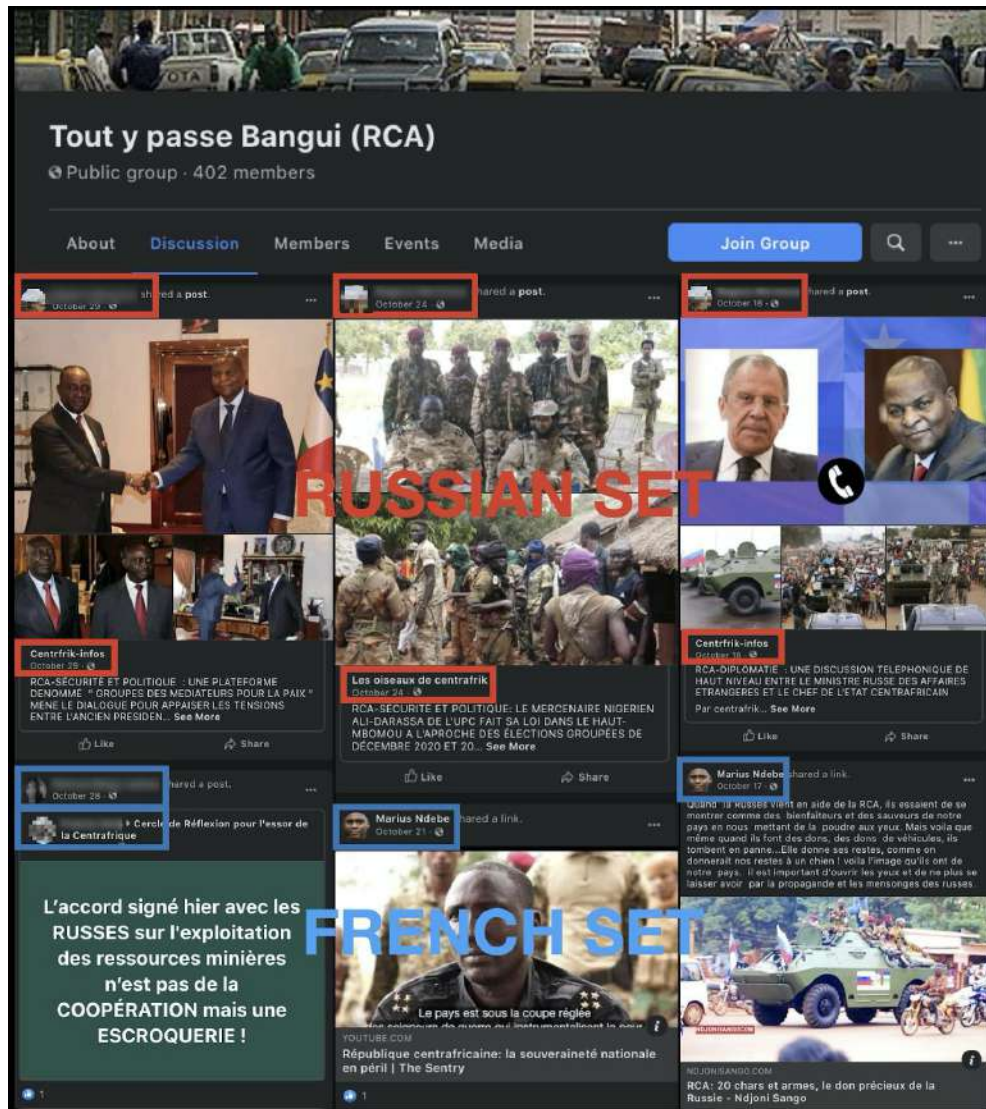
Tout y passe Bangui (RCA)

Public group · 402 members

About Discussion Members Events Media Join Group ···

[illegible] shared a post. ···
October 29 ·

Centrfrik-infos
October 29 ·
RCA-SÉCURITÉ ET POLITIQUE : UNE PLATEFORME DENOMMÉ " GROUPES DES MEDIATEURS POUR LA PAIX " MÈNE LE DIALOGUE POUR APPAISER LES TENSIONS ENTRE L'ANCIEN PRESIDEN... See More

Like Share

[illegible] shared a post. ···
October 24 ·

Les oiseaux de centrafrik
October 24 ·
RCA-SÉCURITÉ ET POLITIQUE: LE MERCENAIRE NIGERIEN ALI-DARASSA DE L'UPC FAIT SA LOI DANS LE HAUT-MBOMOU A L'APROCHE DES ÉLECTIONS GROUPÉES DE DÉCEMBRE 2020 ET 20... See More

Like Share

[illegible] shared a post. ···
October 18 ·

Centrfrik-infos
October 18 ·
RCA-DIPLOMATIE : UNE DISCUSSION TELEPHONIQUE DE HAUT NIVEAU ENTRE LE MINISTRE RUSSE DES AFFAIRES ETRANGERES ET LE CHEF DE L'ETAT CENTRAFRICAIN
Par centrafrik... See More

Like Share

RUSSIAN SET

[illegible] shared a post. ···
October 28 ·
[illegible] › Cercle de Réflexion pour l'essor de la Centrafrique

L'accord signé hier avec les RUSSES sur l'exploitation des ressources minières n'est pas de la COOPÉRATION mais une ESCROQUERIE !

1

Marius Ndebe shared a link. ···
October 21 ·

Le pays est sous la coupe réglée
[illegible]

YOUTUBE.COM
République centrafricaine: la souveraineté nationale en péril | The Sentry

1

Marius Ndebe shared a link. ···
October 17 ·
Quand la Russes vient en aide de la RCA, ils essaient de se montrer comme des bienfaiteurs et des sauveurs de notre pays en nous mettant de la poudre aux yeux. Mais voila que même quand ils font des dons, des dons de véhicules, ils tombent en panne...Elle donne ses restes, comme on donnerait nos restes à un chien ! voila l'image qu'ils ont de notre pays. Il est important d'ouvrir les yeux et de ne plus se laisser avoir par la propagande et les mensonges des russes.

NDJONISANGO.COM
RCA: 20 chars et armes, le don précieux de la Russie - Ndjoni Sango

FRENCH SET